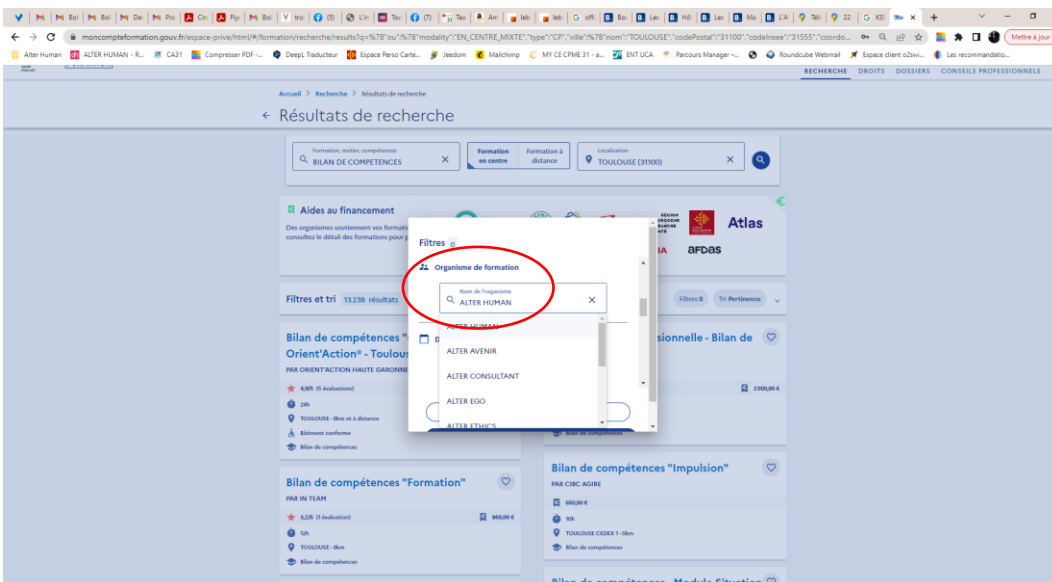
M Boi | M Boi | M De | M Pro | Cin | Fly | M Boi | tro | (5) | L'ir | Toc | (7) | Tas | Am | leb | leb | offi | Boi | Lea | Hô | Lea | Ma | L'A | Tél | 22 | KS | ×

moncompteformation.gouv.fr/espace-prive/html/#/formation/recherche/results?q=%7B"ou":%7B"modality":"EN_CENTRE_MIXTE","type":"CP","ville":%7B"nom":"TOULOUSE","codePostal":"31100","codeInsee":"31555","coordo...

Mettre à jour

Alter Human | ALTER HUMAN - R... | CA31 | Compresser PDF -... | DeepL Traducteur | Espace Perso Carte... | Jeedom | Mailchimp | MY CE CPME 31 - a... | ENT UCA | Parcours Manager -... | Roundcube Webmail | Espace client o2swi... | Les recommandatio...

RECHERCHE DROITS DOSSIERS CONSEILS PROFESSIONNELS

Accueil > Recherche > Résultats de recherche

← Résultats de recherche

Formation, métier, compétences
BILAN DE COMPETENCES

Formation en centre | Formation à distance

Localisation
TOULOUSE (31100)

Aides au financement

Des organismes soutiennent vos formation consultez le détail des formations pour p

Atlas

afdas

Filtres et tri 13 238 résultats

Filtres 0 Tri Pertinence

Bilan de compétences " Orient'Action® - Toulous

PAR ORIENT'ACTION HAUTE GARONNE

4,9/5 (5 évaluations)

24h

TOULOUSE - 0km et à distance

Bâtiment conforme

Bilan de compétences

ssionnelle - Bilan de

2 000,00 €

Bilan de compétences

Filtres 0

Organisme de formation

Nom de l'organisme
ALTER HUMAN

ALTER HUMAN

ALTER AVENIR

ALTER CONSULTANT

ALTER EGO

ALTER ETHICS

Bilan de compétences "Formation"

PAR IN TEAM

2,2/5 (1 évaluation)

900,00 €

12h

TOULOUSE - 0km

Bilan de compétences

Bilan de compétences "Impulsion"

PAR CIBC AGIRE

660,00 €

10h

TOULOUSE CEDEX 1 - 0km

Bilan de compétences

Bilan de compétences - Module Situation